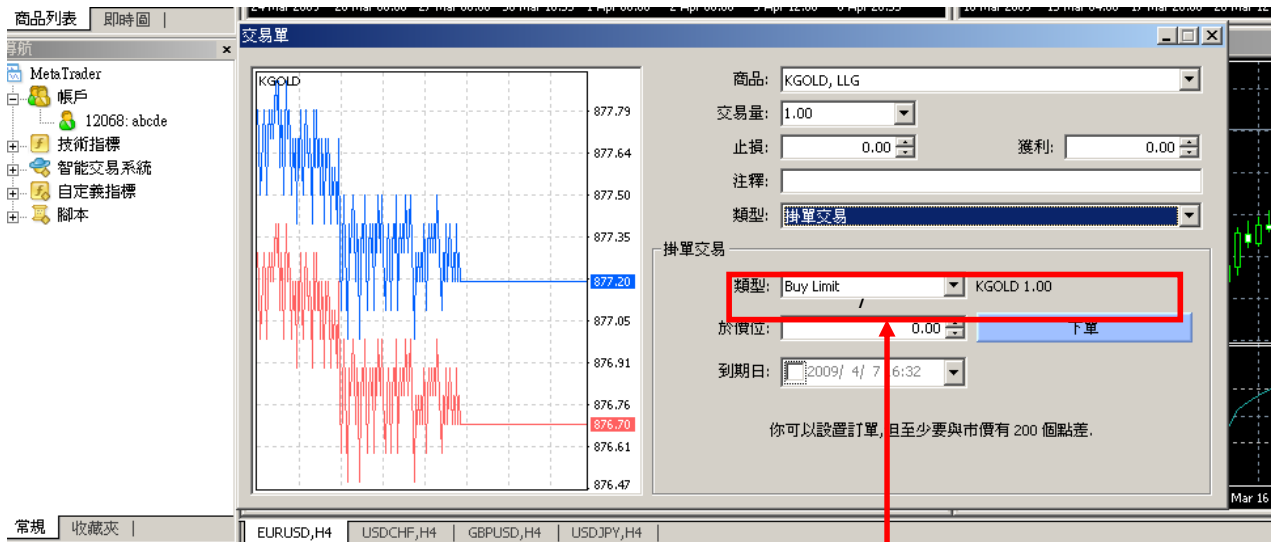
商品列表 | 即時圖 |

導航

MetaTrader
帳戶
12068: abcde
技術指標
智能交易系統
自定義指標
腳本

常規 | 收藏夾 |

交易單

KGOLD
877.79
877.64
877.50
877.35
877.20
877.05
876.91
876.76
876.70
876.61
876.47

商品: KGOLD, LLG
交易量: 1.00
止損: 0.00
獲利: 0.00
注釋:
類型: 掛單交易

掛單交易
類型: Buy Limit
KGOLD 1.00
於價位: 0.00
下單
到期日: 2009/ 4/ 7 6:32

你可以設置訂單, 但至少要與市價有 200 個點差.

EURUSD,H4 | USDCHF,H4 | GBPUSD,H4 | USDJPY,H4 |

Mar 16